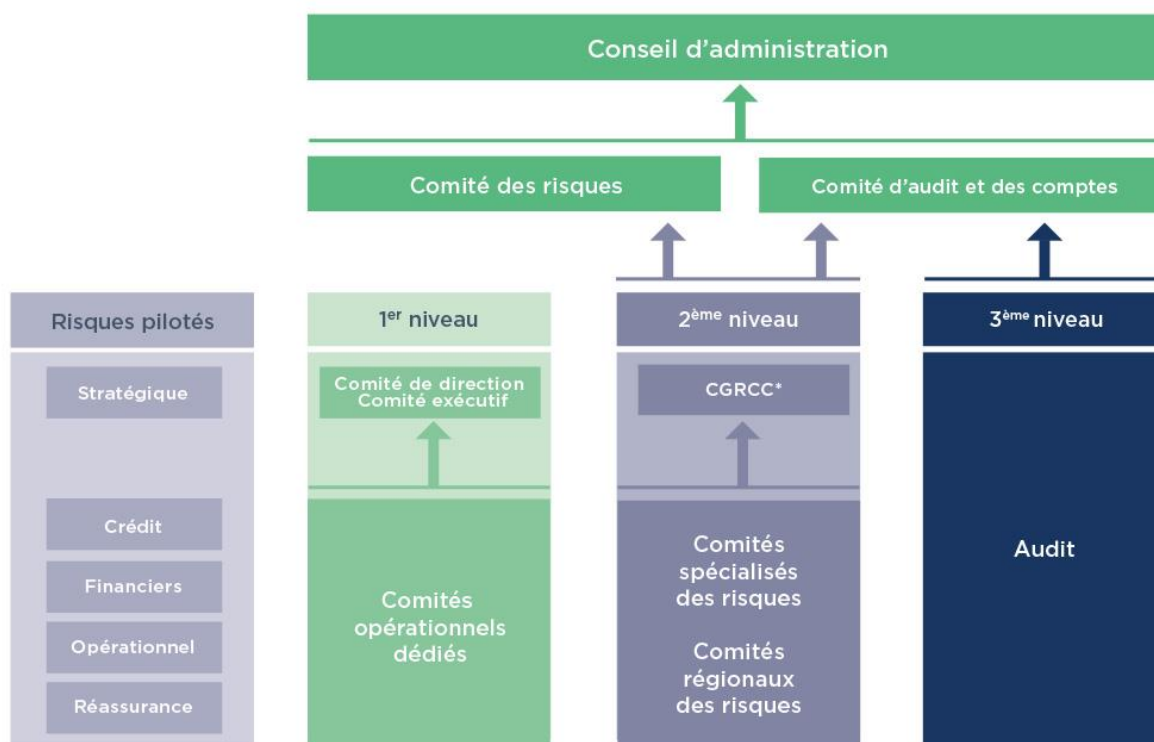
Conseil d'administration

Comité des risques

Comité d'audit et des comptes

Risques pilotés

Stratégique

Crédit

Financiers

Opérationnel

Réassurance

1$^{er}$ niveau

Comité de direction
Comité exécutif

Comités opérationnels dédiés

2$^{ème}$ niveau

CGRCC*

Comités spécialisés des risques

Comités régionaux des risques

3$^{ème}$ niveau

Audit